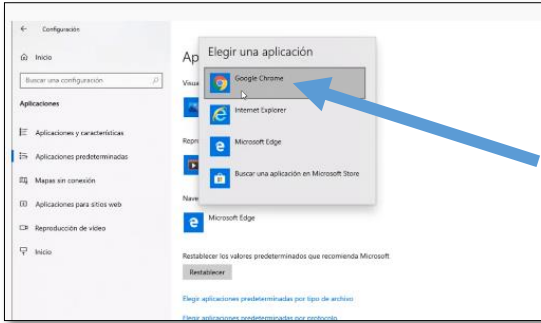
Configuración

Inicio

Buscar una configuración

Aplicaciones

Aplicaciones y características

Aplicaciones predeterminadas

Mapas sin conexión

Aplicaciones para sitios web

Reproducción de vídeo

Inicio

Ap

Visua

Repro

Nave

Microsoft Edge

Restablecer los valores predeterminados que recomienda Microsoft

Restablecer

Elegir aplicaciones predeterminadas por tipo de archivo

Elegir aplicaciones predeterminadas por protocolo

Elegir una aplicación

Google Chrome

Internet Explorer

Microsoft Edge

Buscar una aplicación en Microsoft Store